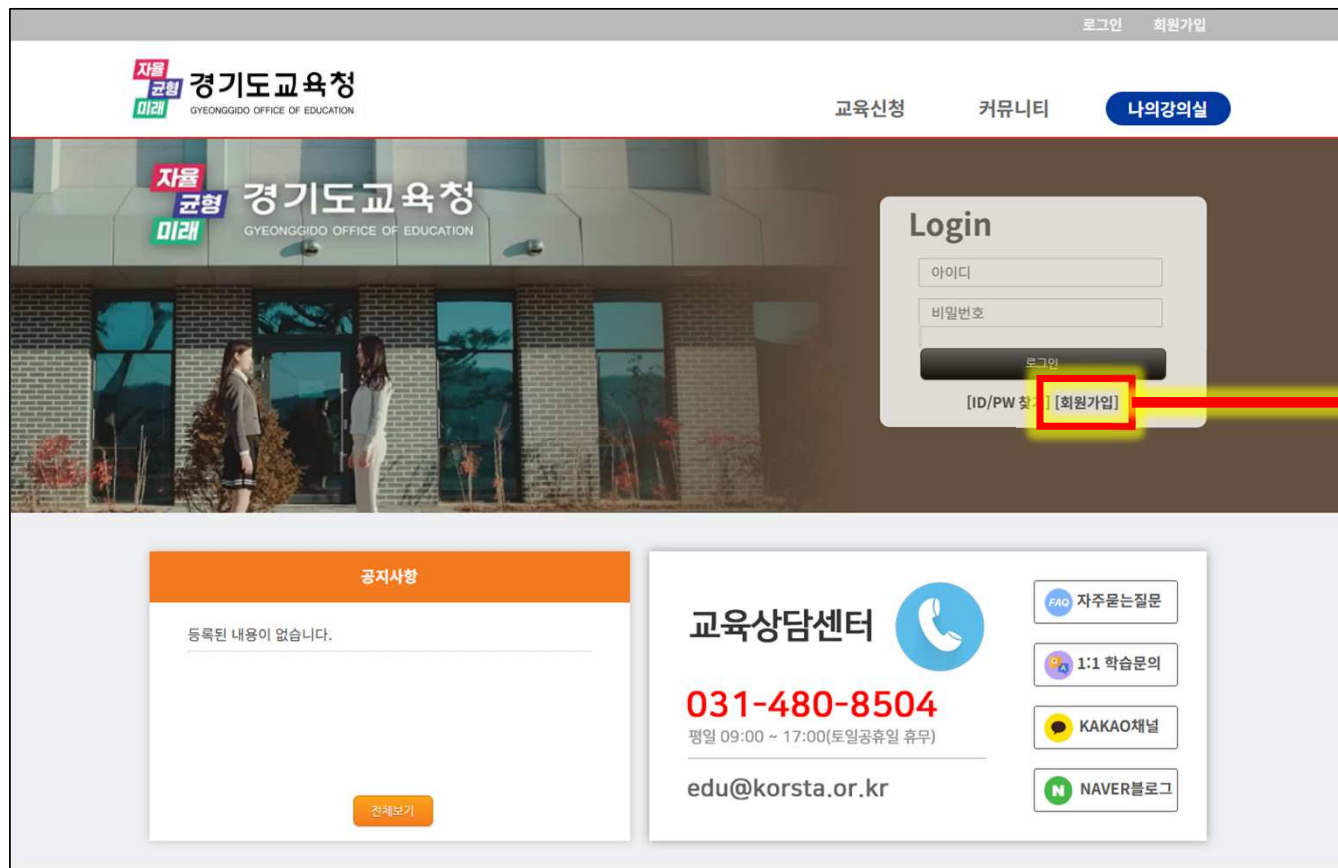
로그인 회원가입

자율 균형 미래 경기도교육청 GYEONGGIDO OFFICE OF EDUCATION

교육신청 커뮤니티 나의강의실

자율 균형 미래 경기도교육청 GYEONGGIDO OFFICE OF EDUCATION

Login

아이디

비밀번호

로그인

[ID/PW 찾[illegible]] [회원가입]

공지사항

등록된 내용이 없습니다.

전체보기

교육상담센터

031-480-8504

평일 09:00 ~ 17:00(토일공휴일 휴무)

edu@korsta.or.kr

FAQ 자주묻는질문

1:1 학습문의

KAKAO채널

N NAVER블로그